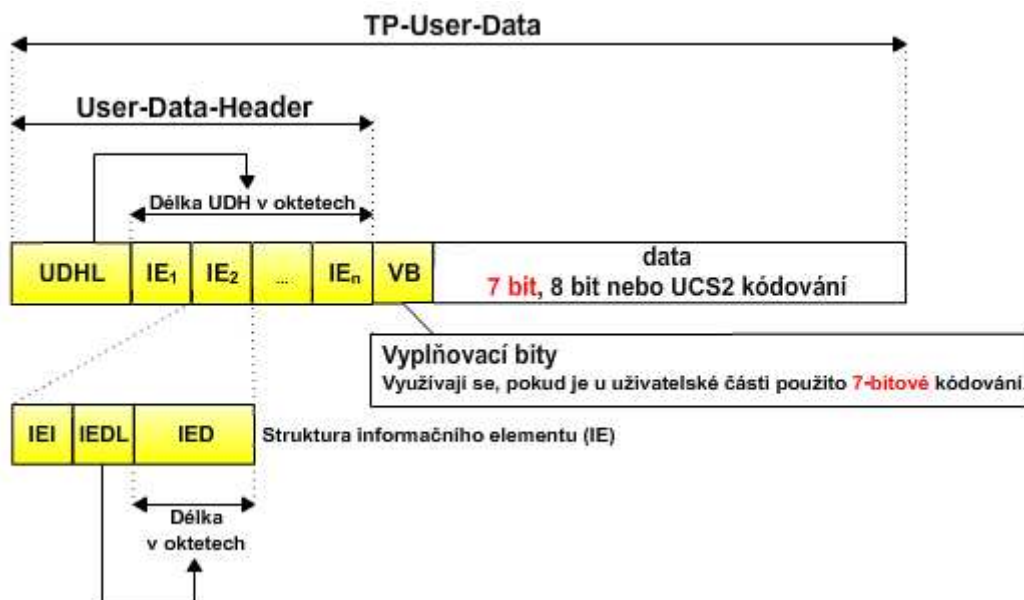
TP-User-Data

User-Data-Header

Délka UDH v oktetech

UDHL $IE_1$ $IE_2$ ... $IE_n$ VB data 7 bit, 8 bit nebo UCS2 kódování

Vyplňovací bity
Využívají se, pokud je u uživatelské části použito 7-bitové kódování.

IEI IEDL IED Struktura informačního elementu (IE)

Délka v oktetech